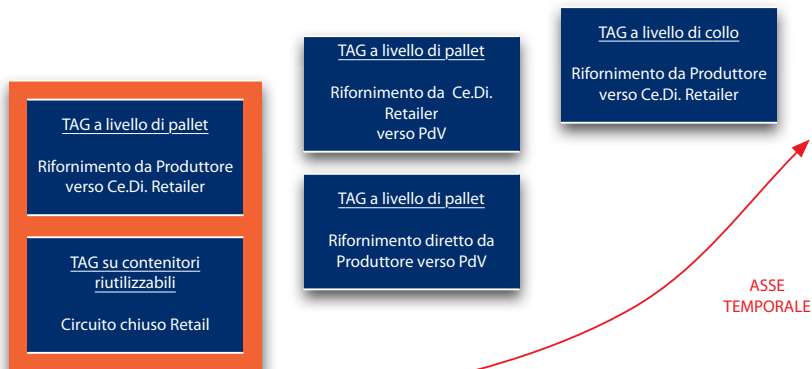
TAG a livello di pallet

Rifornimento da Produttore verso Ce.Di. Retailer

TAG su contenitori riutilizzabili

Circuito chiuso Retail

TAG a livello di pallet

Rifornimento da Ce.Di. Retailer verso PdV

TAG a livello di pallet

Rifornimento diretto da Produttore verso PdV

TAG a livello di collo

Rifornimento da Produttore verso Ce.Di. Retailer

ASSE TEMPORALE